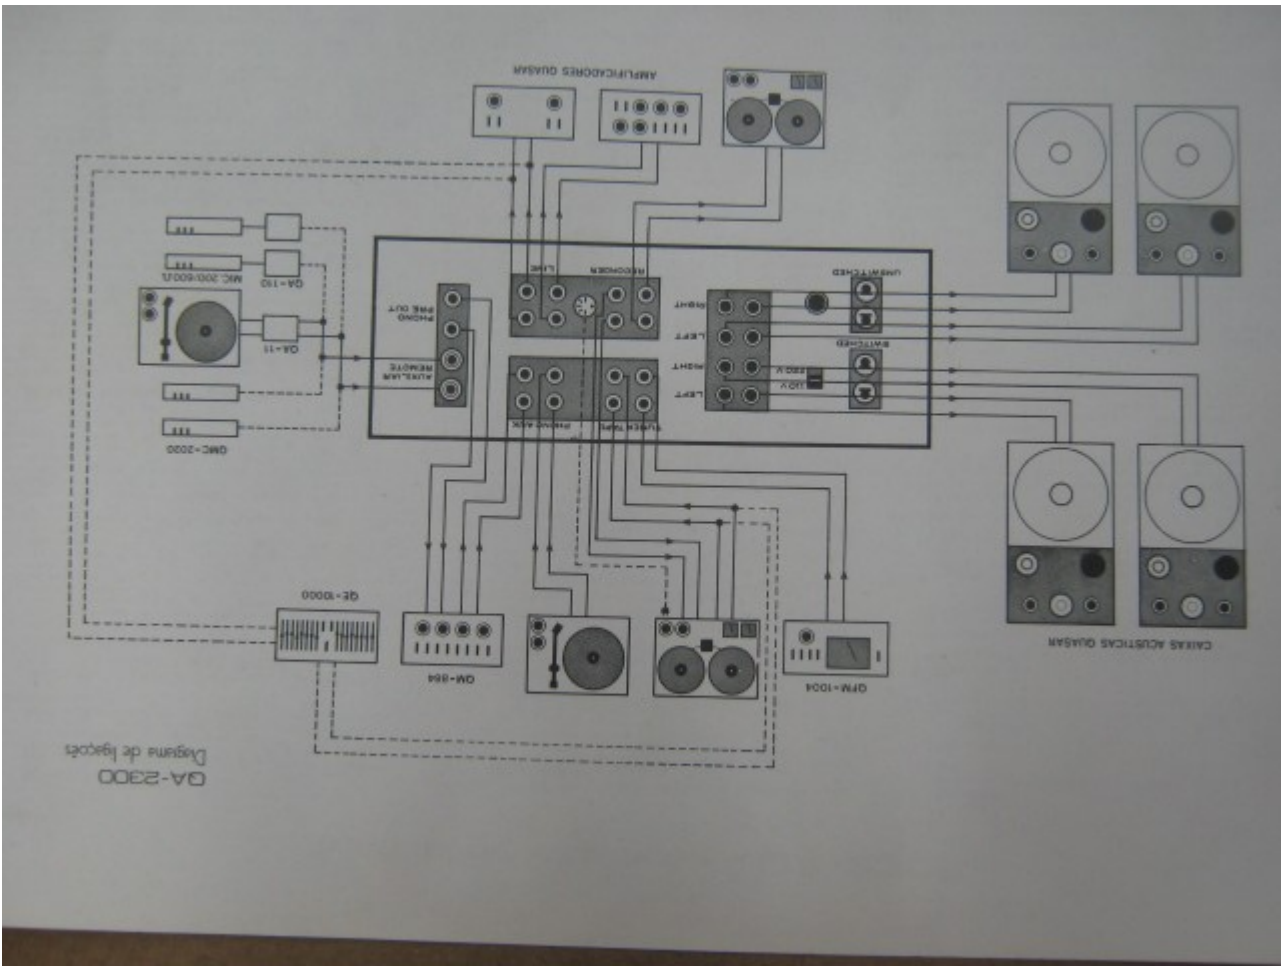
AMPLIFICADORES QUASAR

MIC 200/600Ω

QA-110

QA-11

QMC-2000

PHONO PRE OUT

AUXILIAR REMOTE

LINE

RECORDER

PHONO MAG

TUNER TAPE

RIGHT

LEFT

RIGHT

LEFT

UNSWITCHED

SWITCHED

220 V

110 V

QE-10000

QM-884

QFM-1004

CAIXAS ACUSTICAS QUASAR

QA-2300

Diagrama de ligações